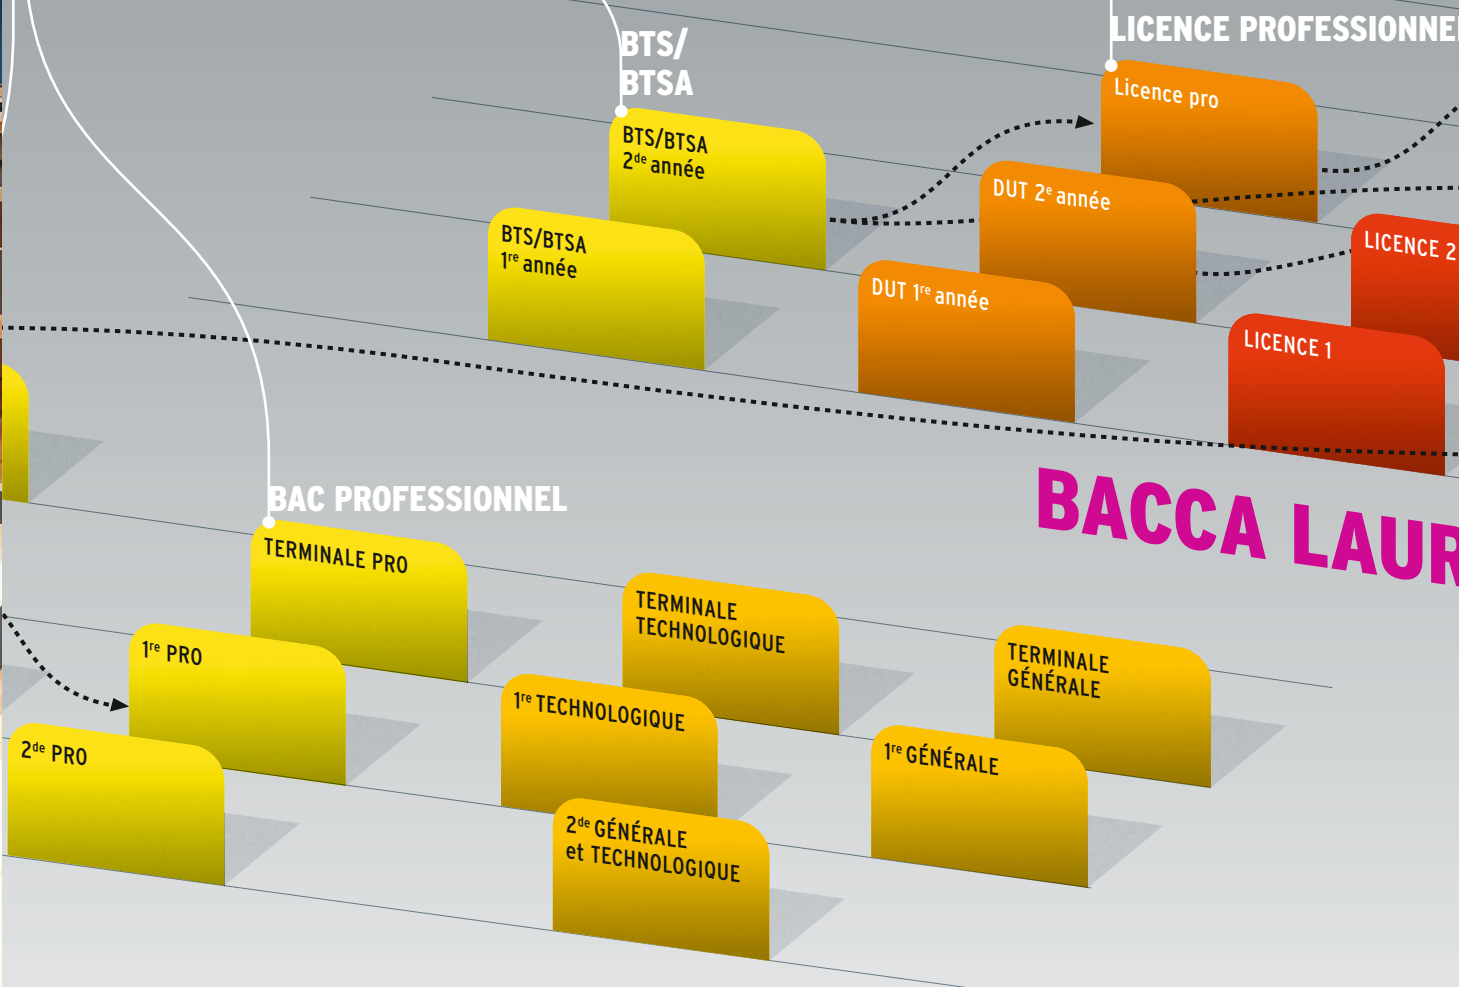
BTS/
BTSA

LICENCE PROFESSIONNE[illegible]

Licence pro

BTS/BTSA
2$^{de}$ année

DUT 2$^{e}$ année

BTS/BTSA
1$^{re}$ année

LICENCE 2

DUT 1$^{re}$ année

LICENCE 1

BACCA LAUR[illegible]

BAC PROFESSIONNEL

TERMINALE PRO

TERMINALE TECHNOLOGIQUE

TERMINALE GÉNÉRALE

1$^{re}$ PRO

1$^{re}$ TECHNOLOGIQUE

1$^{re}$ GÉNÉRALE

2$^{de}$ PRO

2$^{de}$ GÉNÉRALE et TECHNOLOGIQUE